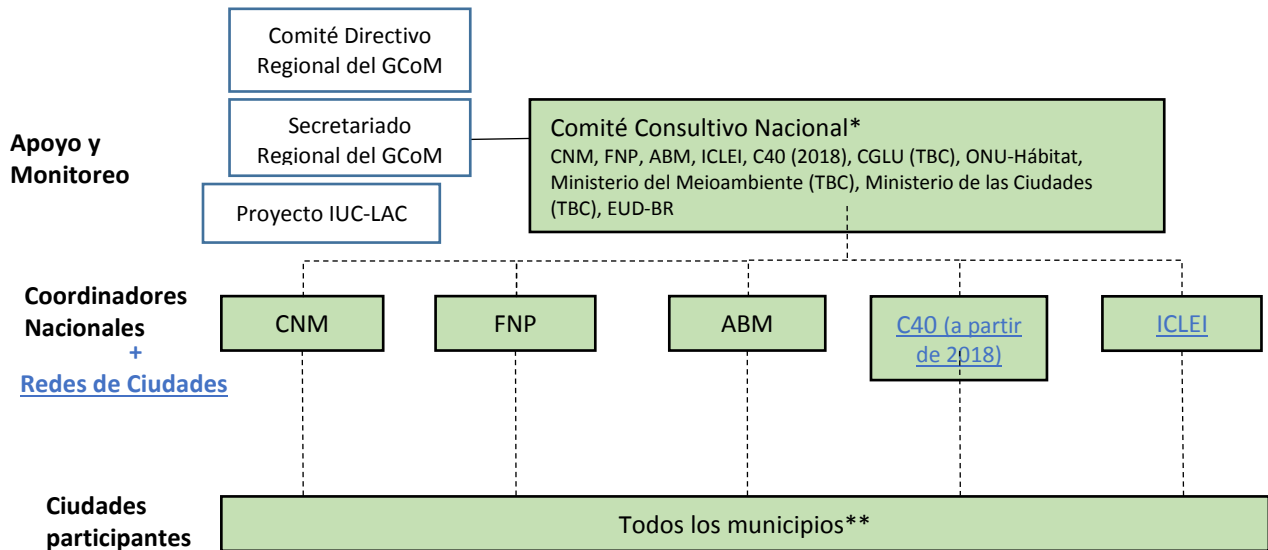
Comité Directivo Regional del GCoM

Secretariado Regional del GCoM

Apoyo y Monitoreo

Proyecto IUC-LAC

Comité Consultivo Nacional*
CNM, FNP, ABM, ICLEI, C40 (2018), CGLU (TBC), ONU-Hábitat, Ministerio del Meioambiente (TBC), Ministerio de las Ciudades (TBC), EUD-BR

Coordinadores Nacionales
+
Redes de Ciudades

CNM

FNP

ABM

C40 (a partir de 2018)

ICLEI

Ciudades participantes

Todos los municipios**